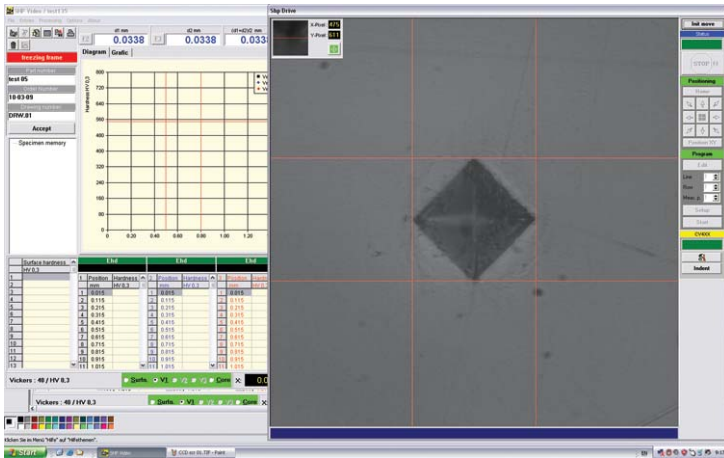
SHP Video 7 test135
File Window Positioning Options About

d1 mm
0.0338
d2 mm
0.0338
(d1+d2)/2 mm
0.0338

freezing frame
Part number
test 05
Order number
10-03-09
Drawing number
DRW.01
Accept
Specimen memory

Diagram Grafic

Hardness HV 0.3
800
720
640
560
480
400
320
240
160
80
0
0.20
0.40
0.60
0.80
1.00
1.20

Surface hardness
HV 0.3
1
2
3
4
5
6
7
8
9
10
11
12
13

Eht

| | Position mm | Hardness HV 0.3 |
|---|---|---|
| 1 | 0.015 | |
| 2 | 0.115 | |
| 3 | 0.215 | |
| 4 | 0.315 | |
| 5 | 0.415 | |
| 6 | 0.515 | |
| 7 | 0.615 | |
| 8 | 0.715 | |
| 9 | 0.815 | |
| 10 | 0.915 | |
| 11 | 1.015 | |

Eht

| | Position mm | Hardness HV 0.3 |
|---|---|---|
| 1 | 0.015 | |
| 2 | 0.115 | |
| 3 | 0.215 | |
| 4 | 0.315 | |
| 5 | 0.415 | |
| 6 | 0.515 | |
| 7 | 0.615 | |
| 8 | 0.715 | |
| 9 | 0.815 | |
| 10 | 0.915 | |
| 11 | 1.015 | |

Eht

| | Position mm | Hardness HV 0.3 |
|---|---|---|
| 1 | 0.015 | |
| 2 | 0.115 | |
| 3 | 0.215 | |
| 4 | 0.315 | |
| 5 | 0.415 | |
| 6 | 0.515 | |
| 7 | 0.615 | |
| 8 | 0.715 | |
| 9 | 0.815 | |
| 10 | 0.915 | |
| 11 | 1.015 | |

Vickers : 48 / HV 0.3
Surfa. V1 Conv X: 0.0
Vickers : 48 / HV 0.3
Surfa. V1 Conv X:

Klicken Sie im Menü "Hilfe" auf "Hilfethemen".

Start
SHP Video
CCD test 05.TIF - Paint

Stip Drive
X-Pos: 475
Y-Pos: 511

Set move
Status
STOP
Positioning
Home
Position XY
Program
Edit
Line
Row
Meas. p.
Setup
Start
CV4XX
Indent